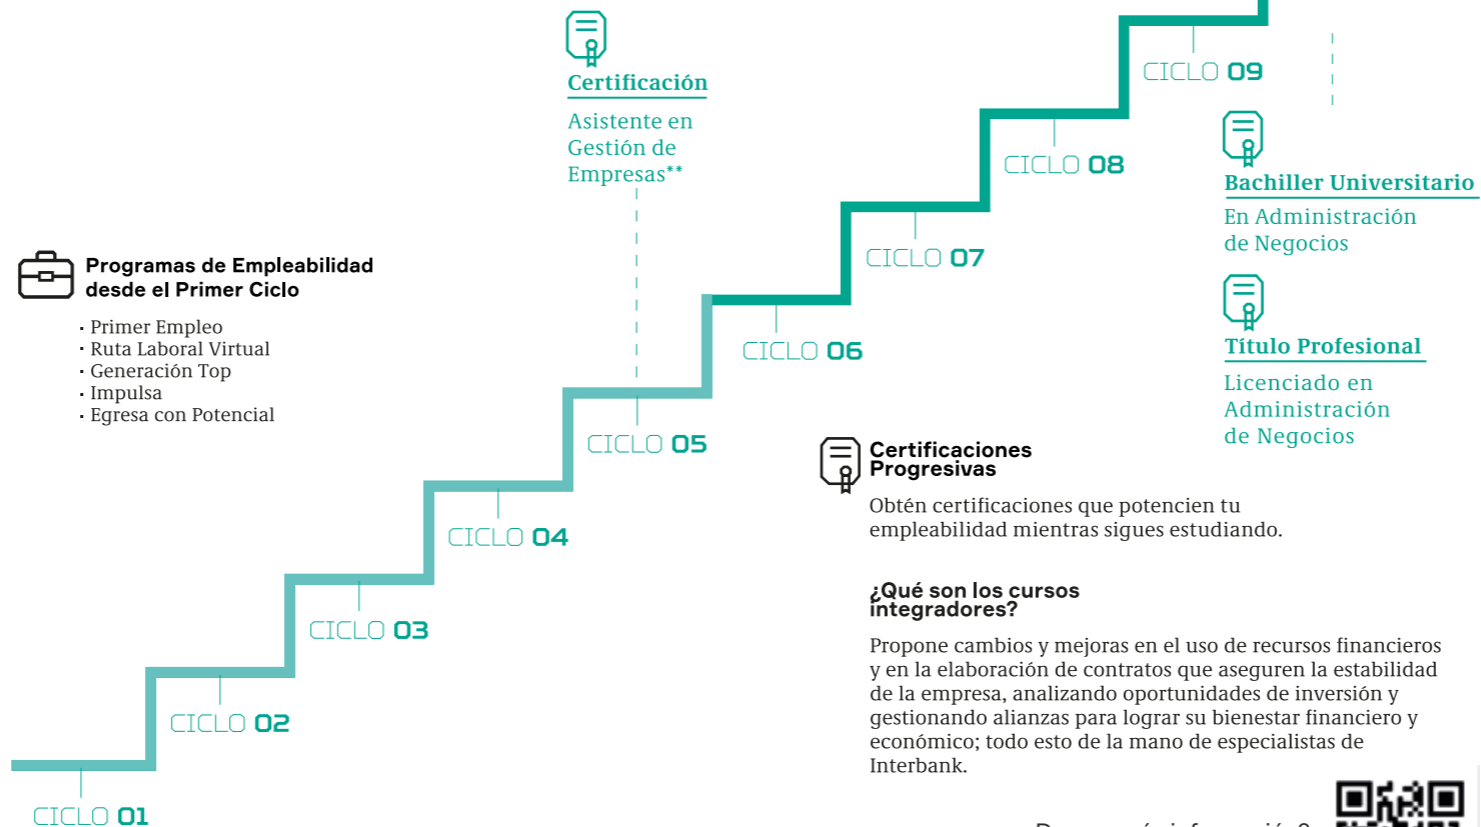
Certificación

Asistente en Gestión de Empresas**

CICLO 09

CICLO 08

Bachiller Universitario

En Administración de Negocios

CICLO 07

Título Profesional

Licenciado en Administración de Negocios

Programas de Empleabilidad desde el Primer Ciclo

· Primer Empleo
· Ruta Laboral Virtual
· Generación Top
· Impulsa
· Egresa con Potencial

CICLO 06

CICLO 05

Certificaciones Progresivas

Obtén certificaciones que potencien tu empleabilidad mientras sigues estudiando.

CICLO 04

¿Qué son los cursos integradores?

CICLO 03

Propone cambios y mejoras en el uso de recursos financieros y en la elaboración de contratos que aseguren la estabilidad de la empresa, analizando oportunidades de inversión y gestionando alianzas para lograr su bienestar financiero y económico; todo esto de la mano de especialistas de Interbank.

CICLO 02

CICLO 01

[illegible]